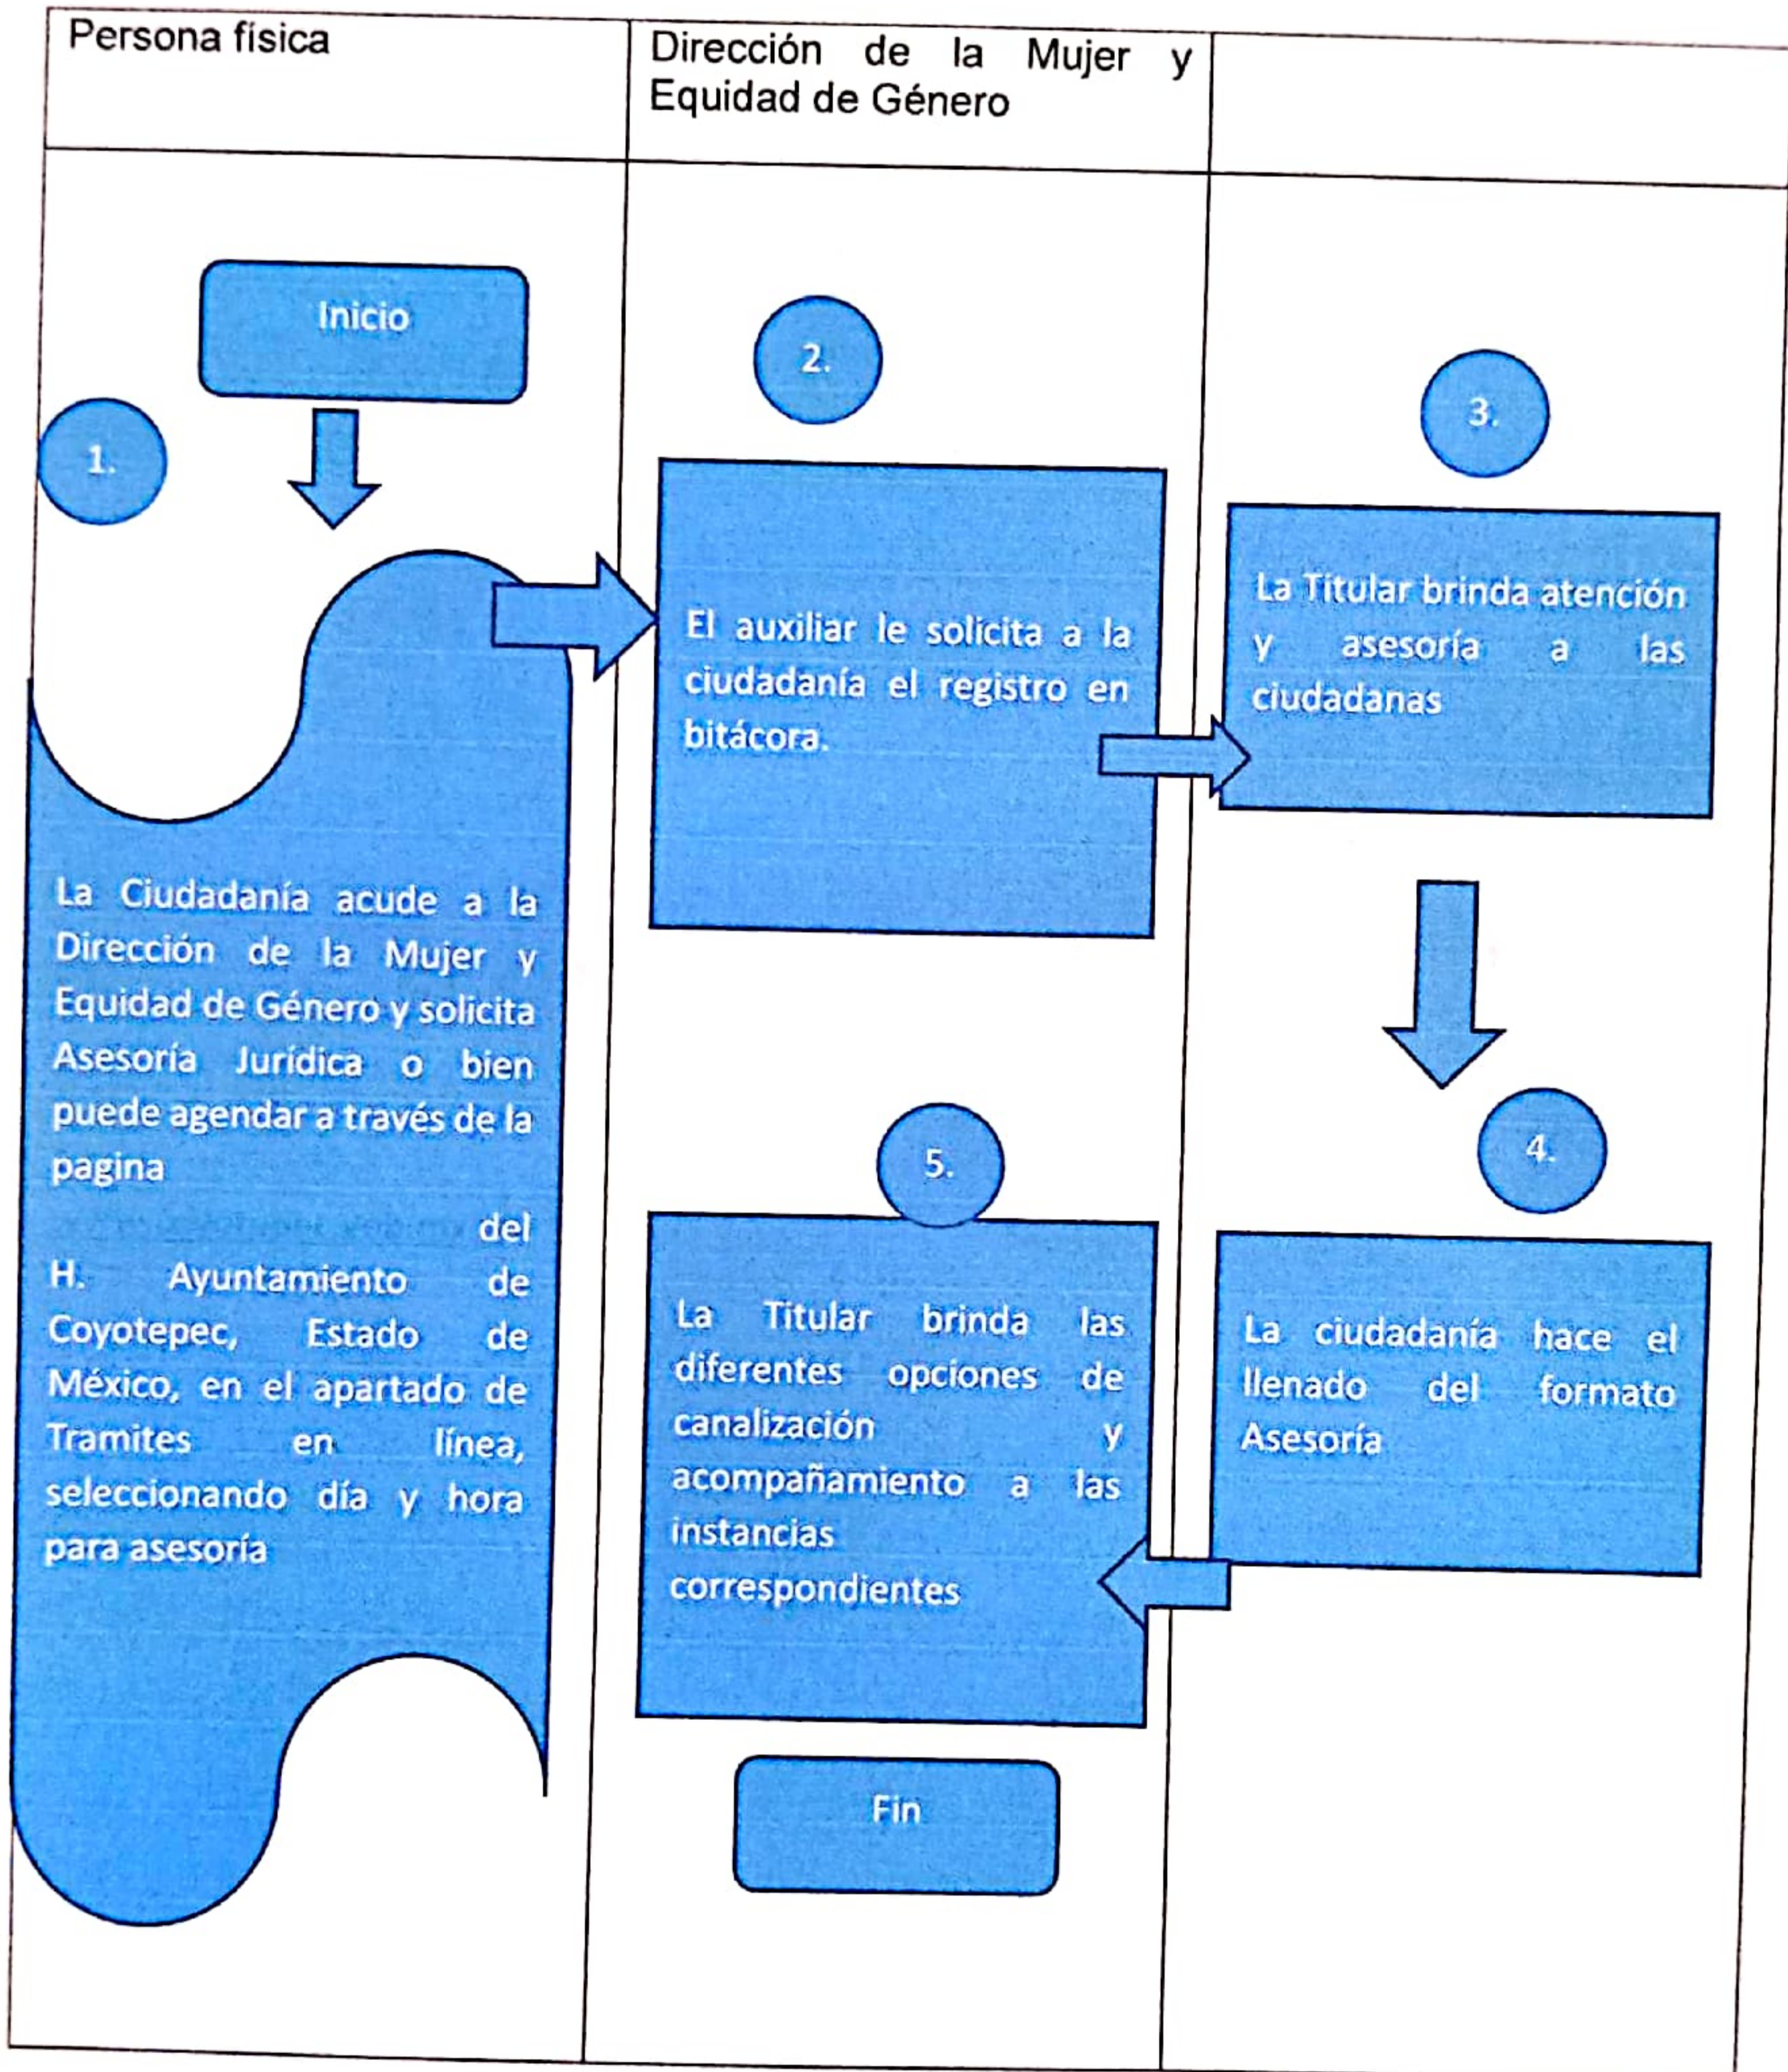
| Persona física | Dirección de la Mujer y Equidad de Género | |
|---|---|---|

Inicio

1.

La Ciudadanía acude a la Dirección de la Mujer y Equidad de Género y solicita Asesoría Jurídica o bien puede agendar a través de la pagina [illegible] del H. Ayuntamiento de Coyotepec, Estado de México, en el apartado de Tramites en línea, seleccionando día y hora para asesoría

2.

El auxiliar le solicita a la ciudadanía el registro en bitácora.

3.

La Titular brinda atención y asesoría a las ciudadanas

4.

La ciudadanía hace el llenado del formato Asesoría

5.

La Titular brinda las diferentes opciones de canalización y acompañamiento a las instancias correspondientes

Fin